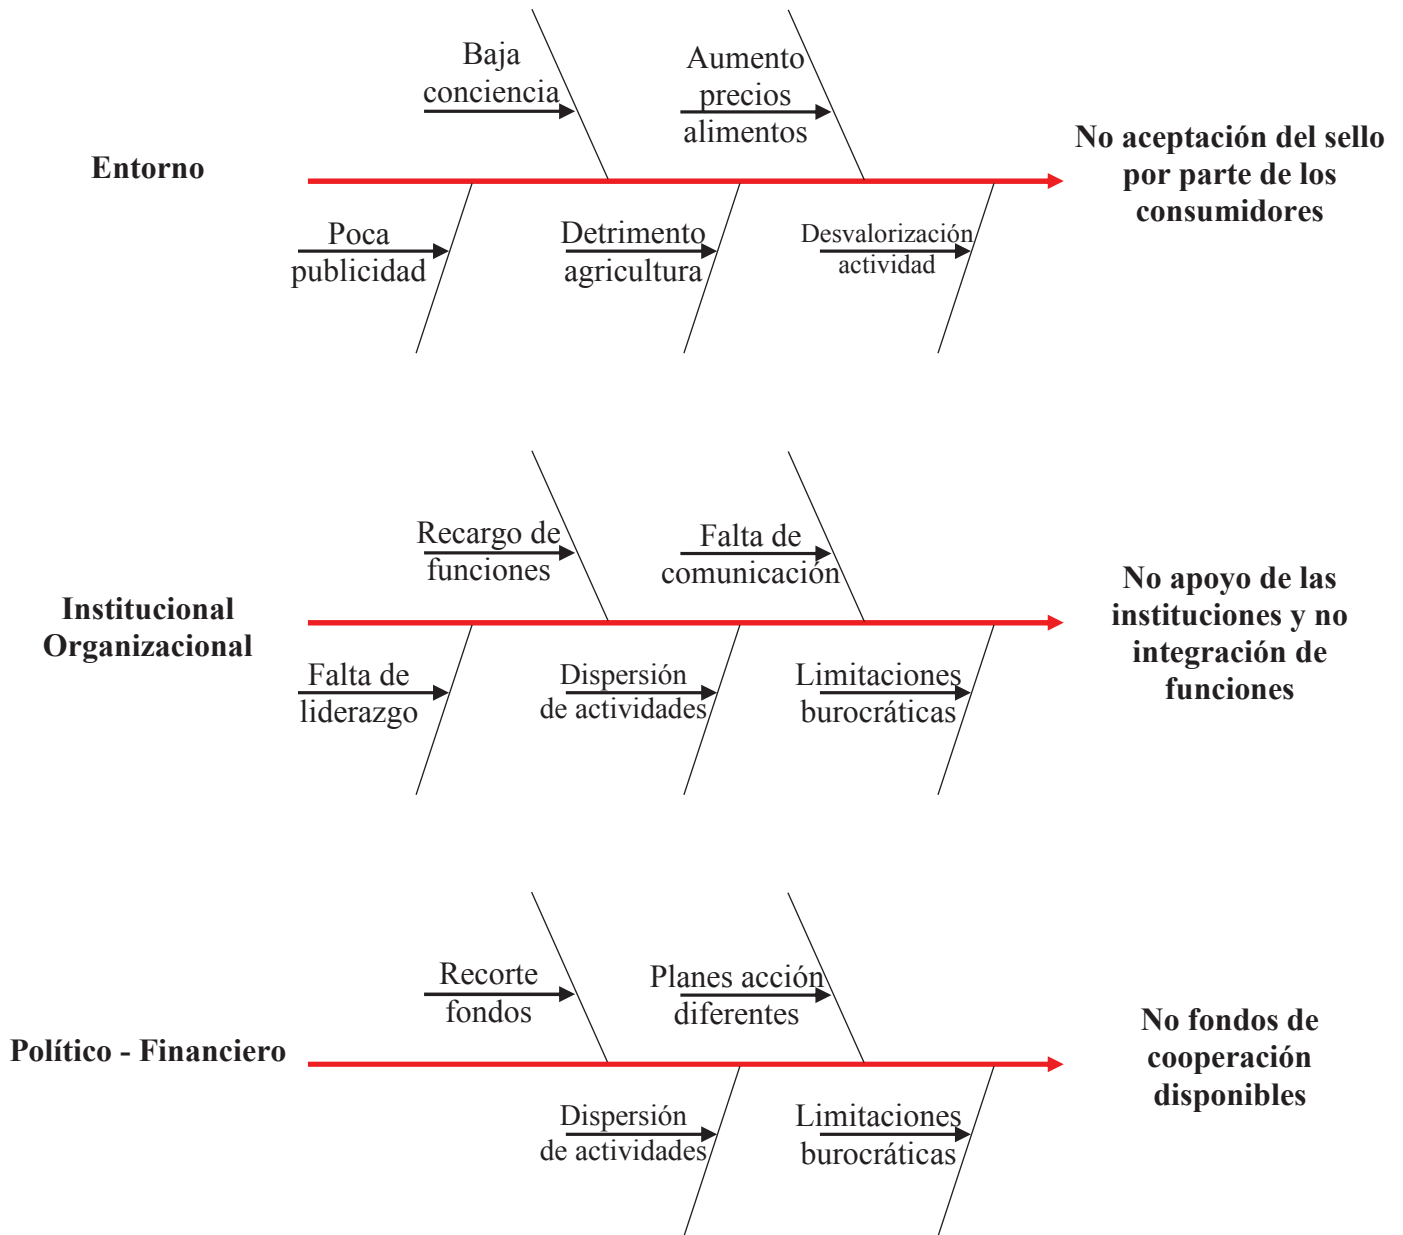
Baja conciencia

Aumento precios alimentos

Entorno

No aceptación del sello por parte de los consumidores

Poca publicidad

Detrimento agricultura

Desvalorización actividad

Recargo de funciones

Falta de comunicación

Institucional Organizacional

No apoyo de las instituciones y no integración de funciones

Falta de liderazgo

Dispersión de actividades

Limitaciones burocráticas

Recorte fondos

Planes acción diferentes

Político - Financiero

No fondos de cooperación disponibles

Dispersión de actividades

Limitaciones burocráticas